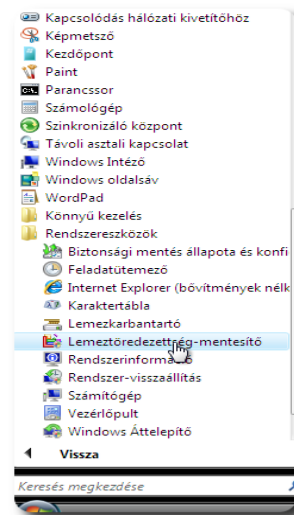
Kapcsolódás hálózati kivetítőhöz
Képmetsző
Kezdőpont
Paint
Parancssor
Számológép
Szinkronizáló központ
Távoli asztali kapcsolat
Windows Intéző
Windows oldalsáv
WordPad
Könnyű kezelés
Rendszereszközök
Biztonsági mentés állapota és konfi
Feladatütemező
Internet Explorer (bővítmények nélk
Karaktertábla
Lemezkarbantartó
Lemeztöredezettség-mentesítő
Rendszerinform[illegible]
Rendszer-visszaállítás
Számítógép
Vezérlőpult
Windows Áttelepítő
Vissza
Keresés megkezdése